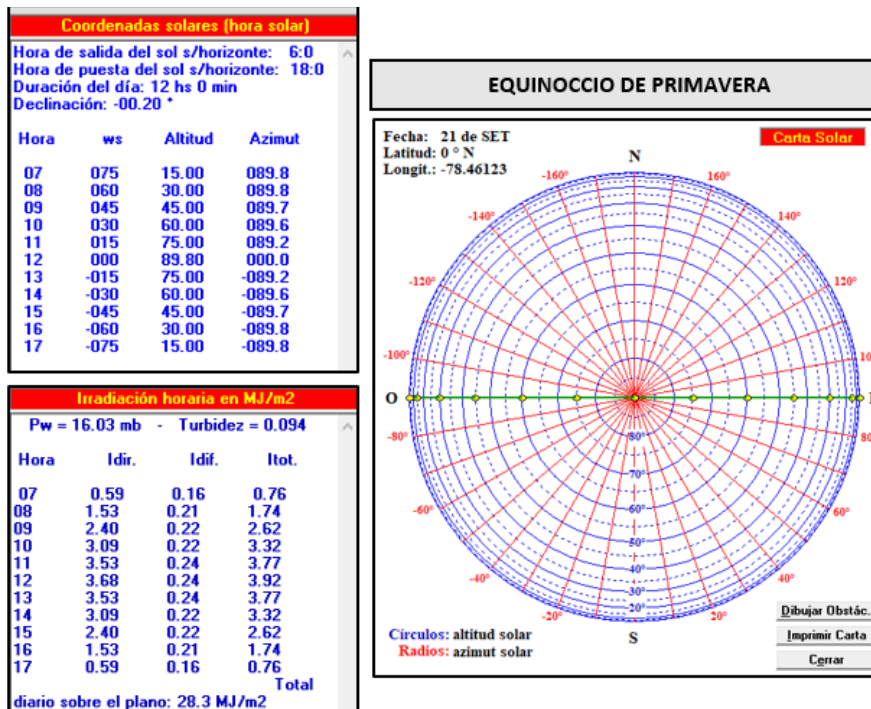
Coordenadas solares (hora solar)

Hora de salida del sol s/horizonte: 6:0
Hora de puesta del sol s/horizonte: 18:0
Duración del día: 12 hs 0 min
Declinación: -00.20 °

| Hora | ws | Altitud | Azimut |
|---|---|---|---|
| 07 | 075 | 15.00 | 089.8 |
| 08 | 060 | 30.00 | 089.8 |
| 09 | 045 | 45.00 | 089.7 |
| 10 | 030 | 60.00 | 089.6 |
| 11 | 015 | 75.00 | 089.2 |
| 12 | 000 | 89.80 | 000.0 |
| 13 | -015 | 75.00 | -089.2 |
| 14 | -030 | 60.00 | -089.6 |
| 15 | -045 | 45.00 | -089.7 |
| 16 | -060 | 30.00 | -089.8 |
| 17 | -075 | 15.00 | -089.8 |

Irradiación horaria en MJ/m2

Pw = 16.03 mb - Turbidez = 0.094

| Hora | Idir. | Idif. | Itot. |
|---|---|---|---|
| 07 | 0.59 | 0.16 | 0.76 |
| 08 | 1.53 | 0.21 | 1.74 |
| 09 | 2.40 | 0.22 | 2.62 |
| 10 | 3.09 | 0.22 | 3.32 |
| 11 | 3.53 | 0.24 | 3.77 |
| 12 | 3.68 | 0.24 | 3.92 |
| 13 | 3.53 | 0.24 | 3.77 |
| 14 | 3.09 | 0.22 | 3.32 |
| 15 | 2.40 | 0.22 | 2.62 |
| 16 | 1.53 | 0.21 | 1.74 |
| 17 | 0.59 | 0.16 | 0.76 |

Total
diario sobre el plano: 28.3 MJ/m2

EQUINOCCIO DE PRIMAVERA

Fecha: 21 de SET
Latitud: 0 ° N
Longit.: -78.46123

Carta Solar

N
-160° 160°
-140° 140°
-120° 120°
-100° 100
O
-80° 80
-60° 60°
-40° 40°
-20° 20°
80° 70° 60° 50° 40° 30° 20°
S

Círculos: altitud solar
Radios: azimut solar

Dibujar Obstác.
Imprimir Carta
Cerrar